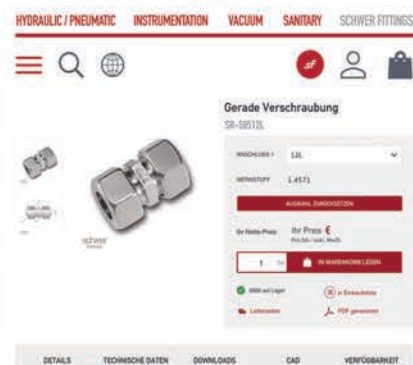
HYDRAULIC / PNEUMATIC INSTRUMENTATION VACUUM SANITARY SCHWER FITTINGS

sf

Gerade Verschraubung
SR-58512L

ANSCHLUSS 1 12L

WERKSTOFF 1.4571

AUSWAHL ZURÜCKSETZEN

Ihr Netto-Preis Ihr Preis €
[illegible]

1 IN WARENKORB LEGEN

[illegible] auf Lager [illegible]

Lieferzeiten PDF generieren

DETAILS TECHNISCHE DATEN DOWNLOADS CAD VERFÜGBARKEIT